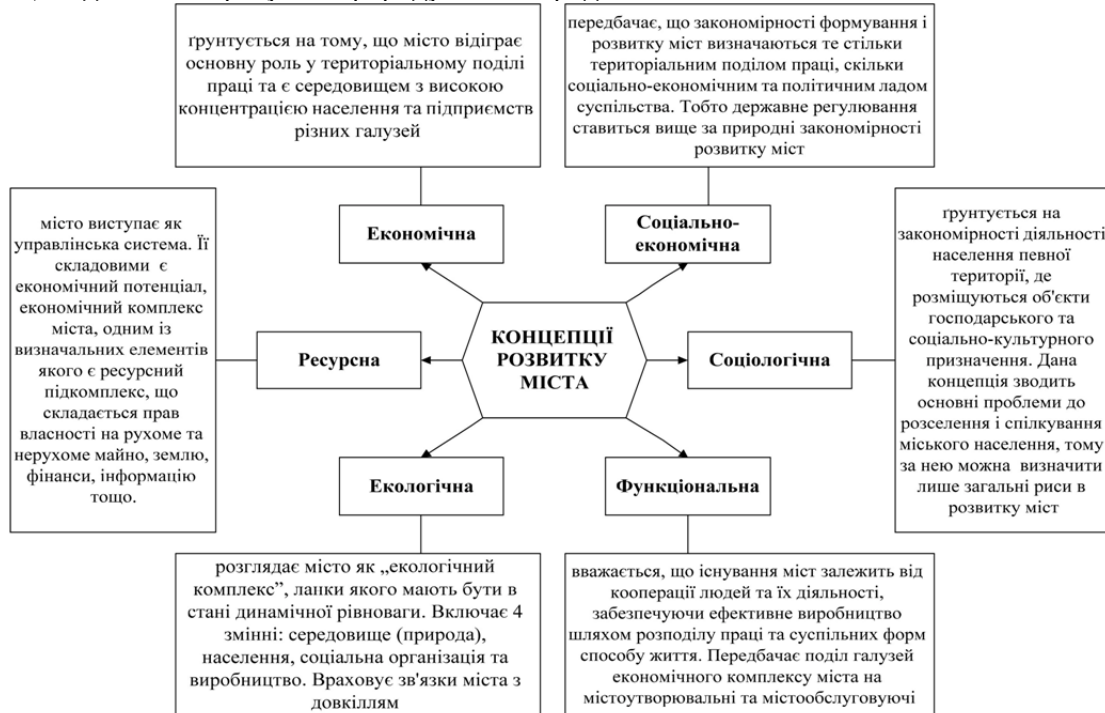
ґрунтується на тому, що місто відіграє основну роль у територіальному поділі праці та є середовищем з високою концентрацією населення та підприємств різних галузей

передбачає, що закономірності формування і розвитку міст визначаються те стільки територіальним подилом праці, скільки соціально-економічним та політичним ладом суспільства. Тобто державне регулювання ставиться вище за природні закономірності розвитку міст

Економічна

Соціально-економічна

місто виступає як управлінська система. Її складовими є економічний потенціал, економічний комплекс міста, одним із визначальних елементів якого є ресурсний підкомплекс, що складається прав власності на рухоме та нерухоме майно, землю, фінанси, інформацію тощо.

Ресурсна

КОНЦЕПЦІЇ РОЗВИТКУ МІСТА

Соціологічна

ґрунтується на закономірності діяльності населення певної території, де розміщуються об'єкти господарського та соціально-культурного призначення. Дана концепція зводить основні проблеми до розселення і спілкування міського населення, тому за нею можна визначити лише загальні риси в розвитку міст

Екологічна

Функціональна

розглядає місто як „екологічний комплекс", ланки якого мають бути в стані динамічної рівноваги. Включає 4 змінні: середовище (природа), населення, соціальна організація та виробництво. Враховує зв'язки міста з довкіллям

вважається, що існування міст залежить від кооперації людей та їх діяльності, забезпечуючи ефективне виробництво шляхом розподілу праці та суспільних форм способу життя. Передбачає поділ галузей економічного комплексу міста на містоутворювальні та містообслуговуючі